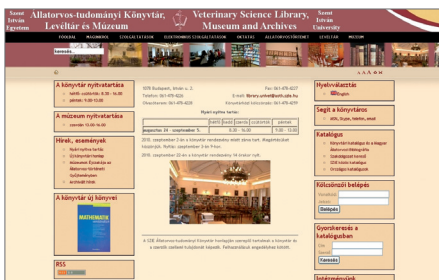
Szent István Egyetem

Állatorvos-tudományi Könyvtár, Levéltár és Múzeum

Veterinary Science Library, Museum and Archives

Szent István University

keresés

A könyvtár nyitvatartása

A múzeum nyitvatartása

Hírek, események

A könyvtár új könyvei

MATHEMATIK

RSS

1078 Budapest, István u. 2.

Fax: 061-478-4227

Telefon: 061-478-4226

E-mail: library.univet@aotk.szie.hu

Olvasóterem: 061-478-4228

Könyvtárközi kölcsönzés: 061-478-4229

Nyári nyitva tartás:

| | hétfő | kedd | szerda | csütörtök | péntek |
|---|---|---|---|---|---|
| augusztus 24 - szeptember 5. | | 8.30 - 16.00 | | | 8.00 - 13.00 |

Nyelvválasztás

English

Segít a könyvtáros

Katalógus

Kölcsönzői belépés

Belépés

Gyorskeresés a katalógusban

Keresés

Intézmények